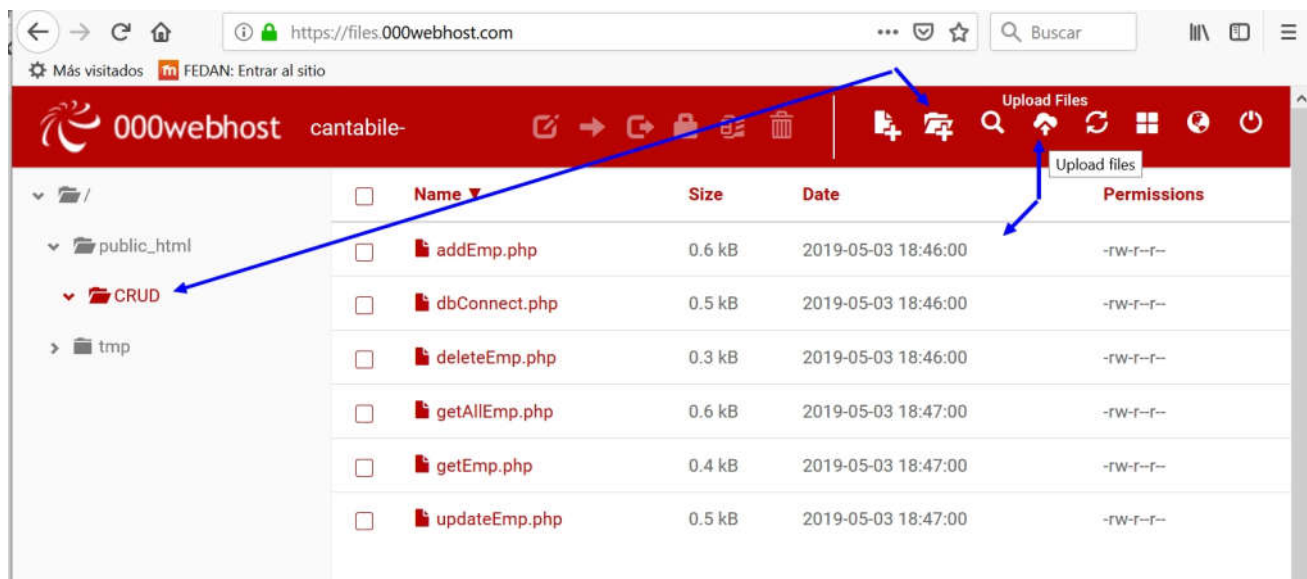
https://files.000webhost.com

Buscar

Más visitados FEDAN: Entrar al sitio

000webhost cantabile-

Upload Files

Upload files

/

public_html

CRUD

tmp

| | Name ▼ | Size | Date | Permissions |
|---|---|---|---|---|
| | addEmp.php | 0.6 kB | 2019-05-03 18:46:00 | -rw-r--r-- |
| | dbConnect.php | 0.5 kB | 2019-05-03 18:46:00 | -rw-r--r-- |
| | deleteEmp.php | 0.3 kB | 2019-05-03 18:46:00 | -rw-r--r-- |
| | getAllEmp.php | 0.6 kB | 2019-05-03 18:47:00 | -rw-r--r-- |
| | getEmp.php | 0.4 kB | 2019-05-03 18:47:00 | -rw-r--r-- |
| | updateEmp.php | 0.5 kB | 2019-05-03 18:47:00 | -rw-r--r-- |